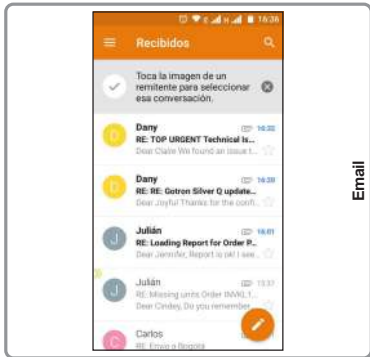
16:36

Recibidos

Toca la imagen de un remitente para seleccionar esa conversación.

D
Dany
16:32
RE: TOP URGENT Technical Is...
Dear Claire We found an issue t...

D
Dany
16:20
RE: RE: Gotron Silver Q update...
Dear Joyful Thanks for the confi...

J
Julián
16:01
RE: Loading Report for Order P...
Dear Jennifer, Report is ok! I see...

J
Julián
13:37
RE: Missing units Order INV0...
Dear Cindey, Do you remember...

C
Carlos
RE: Envío a Bogotá

Email